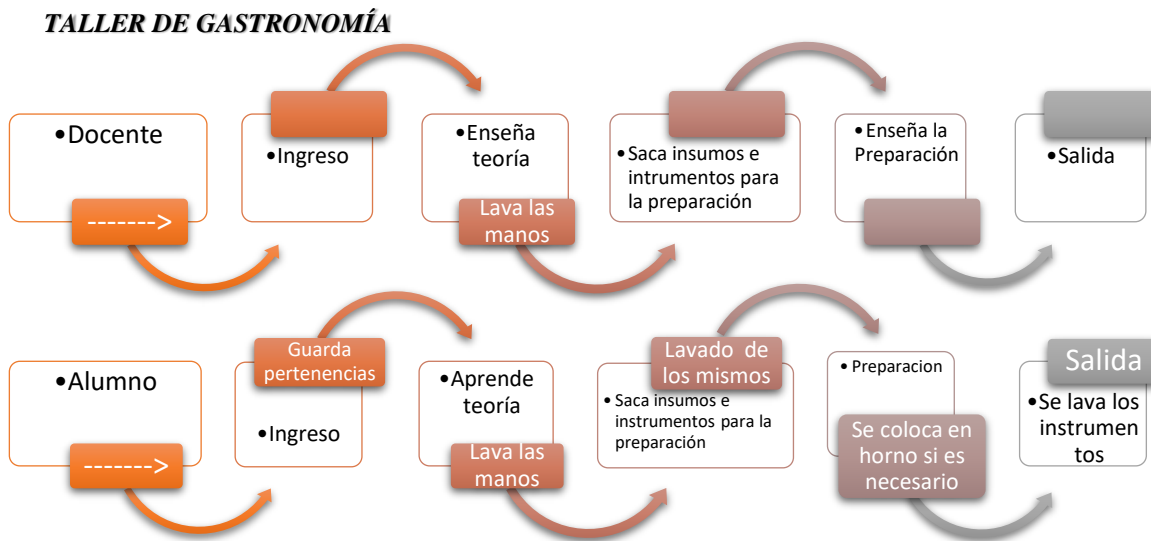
TALLER DE GASTRONOMÍA

•Docente
------->

•Ingreso

•Enseña teoría
Lava las manos

•Saca insumos e intrumentos para la preparación

•Enseña la Preparación

•Salida

•Alumno
------->

Guarda pertenencias
•Ingreso

•Aprende teoría
Lava las manos

Lavado de los mismos
•Saca insumos e instrumentos para la preparación

•Preparacion
Se coloca en horno si es necesario

Salida
•Se lava los instrumentos